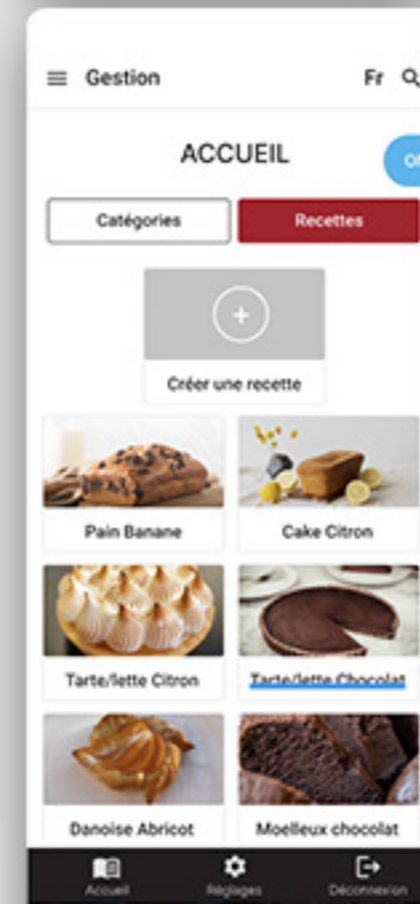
Gestion

Fr

ACCUEIL

Of

Catégories

Recettes

+

Créer une recette

Pain Banane

Cake Citron

Tarte/lette Citron

Tarte/lette Chocolat

Danoise Abricot

Moelleux chocolat

Accueil

Réglages

Déconnexion